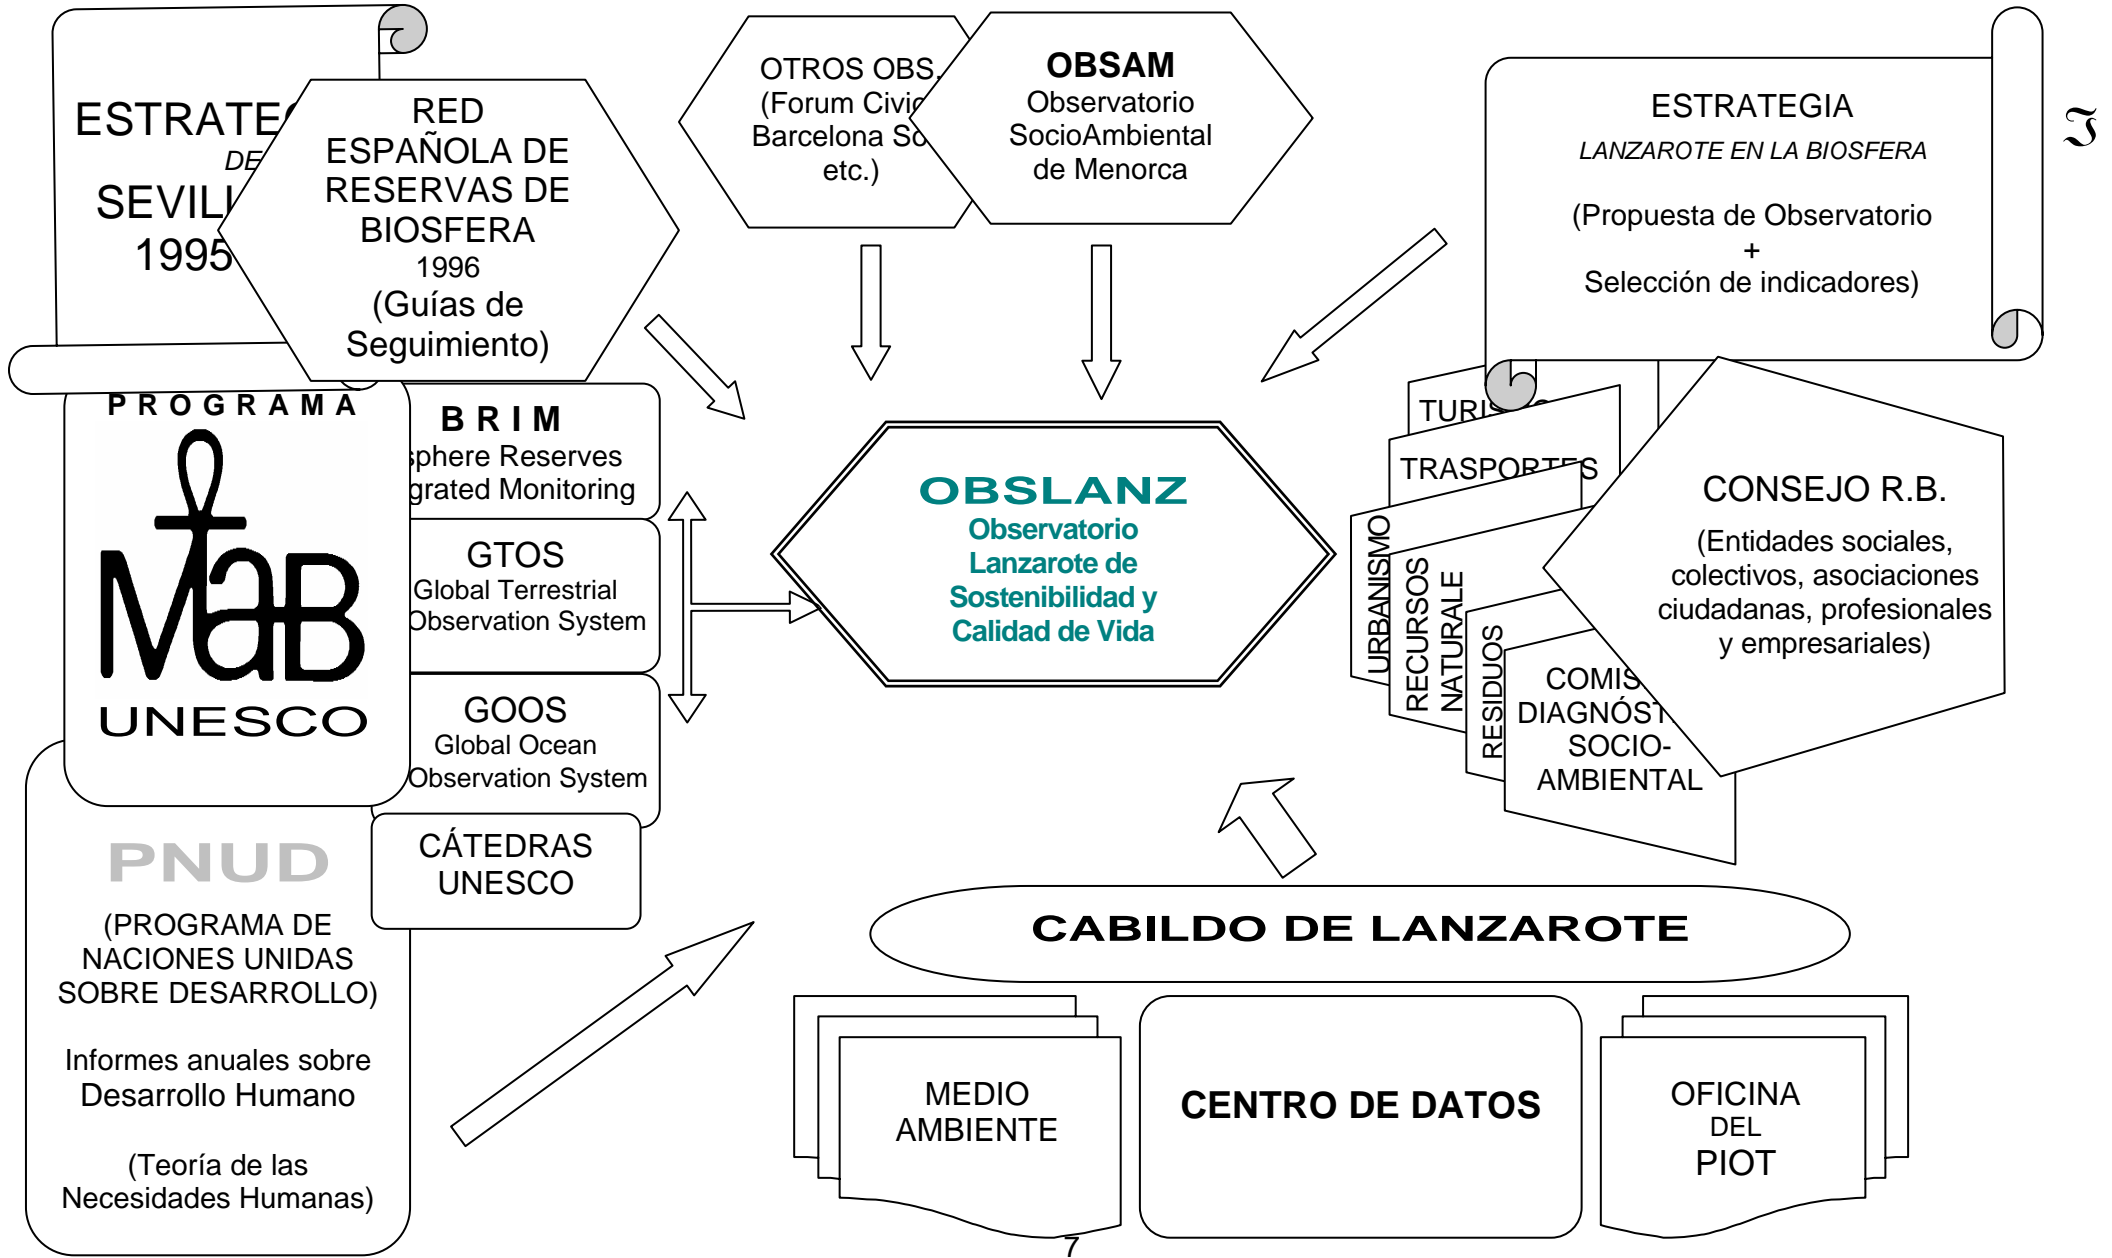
ESTRATE
DE
SEVILL
1995

RED ESPAÑOLA DE RESERVAS DE BIOSFERA
1996
(Guías de Seguimiento)

OTROS OBS.
(Forum Civic
Barcelona So
etc.)

OBSAM
Observatorio SocioAmbiental de Menorca

ESTRATEGIA
LANZAROTE EN LA BIOSFERA
(Propuesta de Observatorio
+
Selección de indicadores)

ℑ

PROGRAMA
MaB
UNESCO

BRIM
sphere Reserves
grated Monitoring

GTOS
Global Terrestrial Observation System

GOOS
Global Ocean Observation System

CÁTEDRAS UNESCO

OBSLANZ
Observatorio Lanzarote de Sostenibilidad y Calidad de Vida

TURIS
TRASPORTES
URBANISMO
RECURSOS NATURALE
RESIDUOS
COMIS
DIAGNÓST
SOCIO-AMBIENTAL

CONSEJO R.B.
(Entidades sociales, colectivos, asociaciones ciudadanas, profesionales y empresariales)

PNUD
(PROGRAMA DE NACIONES UNIDAS SOBRE DESARROLLO)

Informes anuales sobre Desarrollo Humano

(Teoría de las Necesidades Humanas)

CABILDO DE LANZAROTE

MEDIO AMBIENTE

CENTRO DE DATOS

OFICINA DEL PIOT

7